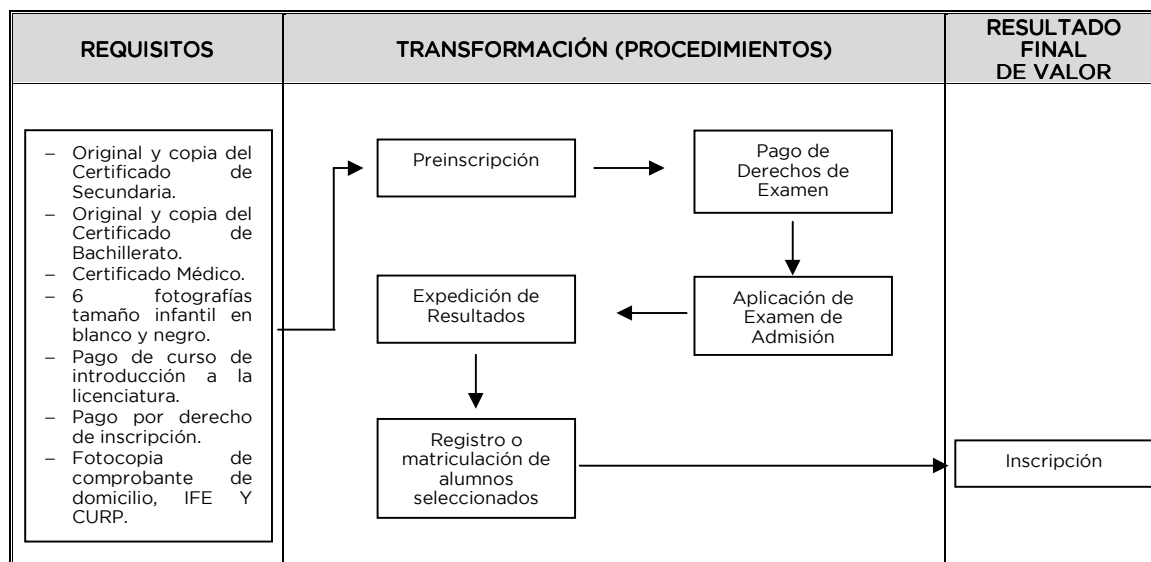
REQUISITOS

TRANSFORMACIÓN (PROCEDIMIENTOS)

RESULTADO FINAL DE VALOR

– Original y copia del Certificado de Secundaria.
– Original y copia del Certificado de Bachillerato.
– Certificado Médico.
– 6 fotografías tamaño infantil en blanco y negro.
– Pago de curso de introducción a la licenciatura.
– Pago por derecho de inscripción.
– Fotocopia de comprobante de domicilio, IFE Y CURP.

Preinscripción

Pago de Derechos de Examen

Aplicación de Examen de Admisión

Expedición de Resultados

Registro o matriculación de alumnos seleccionados

Inscripción